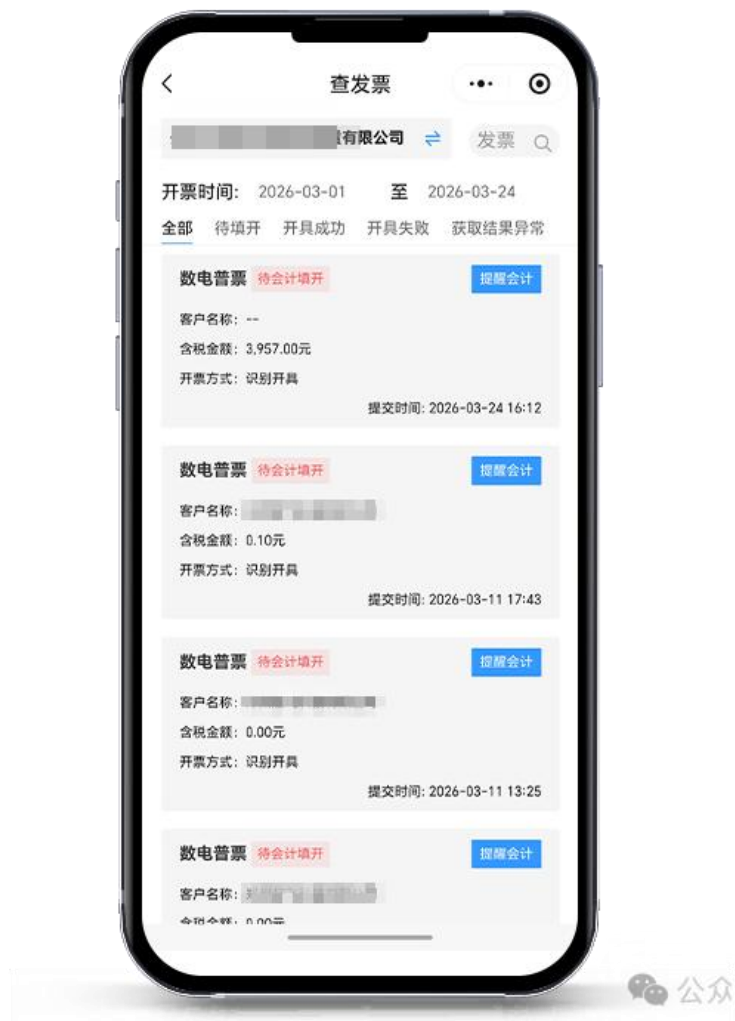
查发票

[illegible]有限公司 ⇄ 发票

开票时间: 2026-03-01 至 2026-03-24

全部 待填开 开具成功 开具失败 获取结果异常

数电普票 待会计填开 提醒会计

客户名称: --

含税金额: 3,957.00元

开票方式: 识别开具

提交时间: 2026-03-24 16:12

数电普票 待会计填开 提醒会计

客户名称: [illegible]

含税金额: 0.10元

开票方式: 识别开具

提交时间: 2026-03-11 17:43

数电普票 待会计填开 提醒会计

客户名称: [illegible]

含税金额: 0.00元

开票方式: 识别开具

提交时间: 2026-03-11 13:25

数电普票 待会计填开 提醒会计

客户名称: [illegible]

含税金额: 0.00元

公众